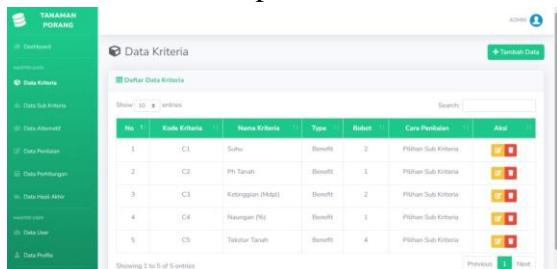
TANAMAN PORANG

Dashboard

MASTER DATA

Data Kriteria

Data Sub Kriteria

Data Alternatif

Data Penilaian

Data Perhitungan

Data Hasil Akhir

MASTER USER

Data User

Data Profile

ADMIN

Data Kriteria

+ Tambah Data

Daftar Data Kriteria

Show 10 entries

Search:

| No | Kode Kriteria | Nama Kriteria | Type | Bobot | Cara Penilaian | Aksi |
|---|---|---|---|---|---|---|
| 1 | C1 | Suhu | Benefit | 2 | Pilihan Sub Kriteria | |
| 2 | C2 | Ph Tanah | Benefit | 1 | Pilihan Sub Kriteria | |
| 3 | C3 | Ketinggian (Mdpl) | Benefit | 2 | Pilihan Sub Kriteria | |
| 4 | C4 | Naungan (%) | Benefit | 1 | Pilihan Sub Kriteria | |
| 5 | C5 | Tekstur Tanah | Benefit | 4 | Pilihan Sub Kriteria | |

Showing 1 to 5 of 5 entries

Previous 1 Next